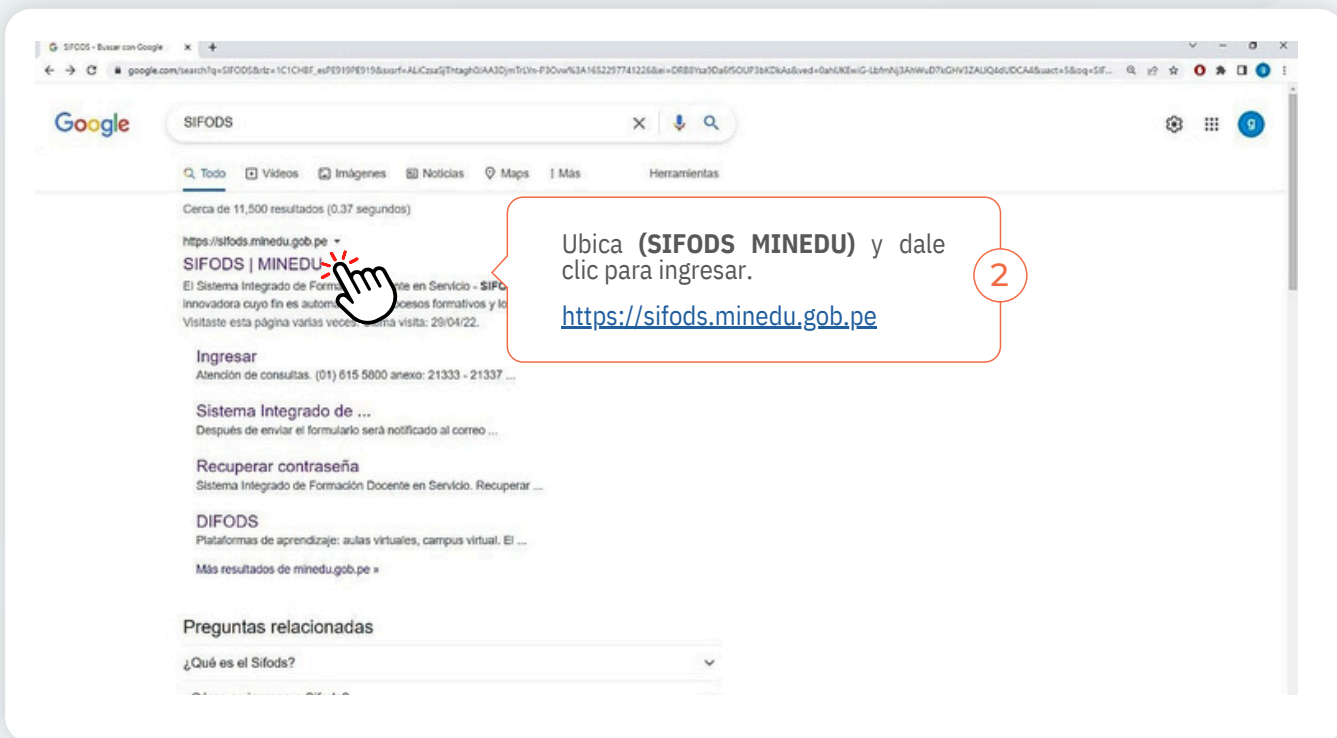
SIFODS - Buscar con Google ×

google.com/search?q=SIFODS&rlz=1C1CHBF_esPE919PE919&sxsrf=ALiCzsaSjThtagh0iAA3DjmTrLYn-P3Ovw%3A1652297741226&ei=DR88Ysa9Da6fSOUP3bKDkAs&ved=0ahUKEwiG-LbfmNj3AhWuD7kGHV3ZAUQ4dUDCA4&uact=5&oq=SIF...

Google

SIFODS

Todo Videos Imágenes Noticias Maps Más Herramientas

Cerca de 11,500 resultados (0.37 segundos)

https://sifods.minedu.gob.pe

SIFODS | MINEDU

El Sistema Integrado de Form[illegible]nte en Servicio - SIFO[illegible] innovadora cuyo fin es autom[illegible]ocesos formativos y lo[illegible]

Visitaste esta página varias veces. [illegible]a visita: 29/04/22.

Ingresar

Atención de consultas. (01) 615 5800 anexo: 21333 - 21337 ...

Sistema Integrado de ...

Después de enviar el formulario será notificado al correo ...

Recuperar contraseña

Sistema Integrado de Formación Docente en Servicio. Recuperar ...

DIFODS

Plataformas de aprendizaje: aulas virtuales, campus virtual. El ...

Más resultados de minedu.gob.pe »

Preguntas relacionadas

¿Qué es el Sifods?

Ubica **(SIFODS MINEDU)** y dale clic para ingresar.

https://sifods.minedu.gob.pe

2